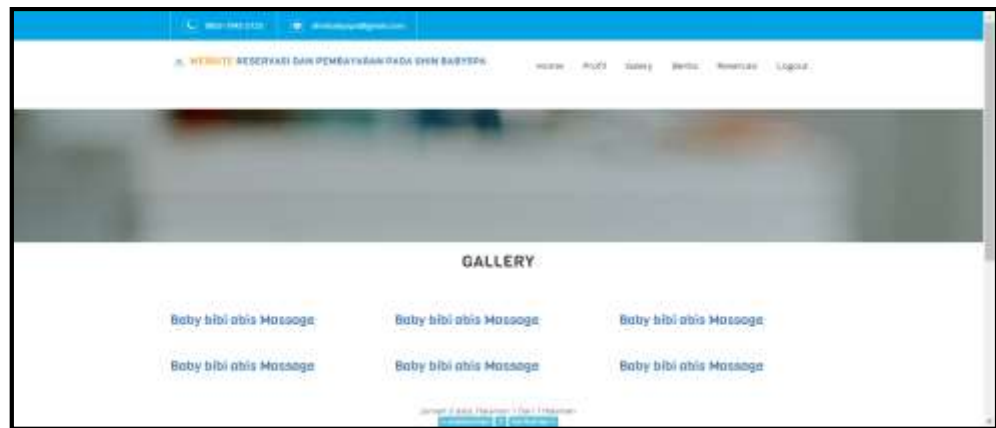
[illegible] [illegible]

WEBSITE RESERVASI DAN PEMBAYARAN PADA SHIN BABYSPA

Home Profil Gallery Berita Reservasi Logout

GALLERY

Baby bibi abis Massage

Baby bibi abis Massage

Baby bibi abis Massage

Baby bibi abis Massage

Baby bibi abis Massage

Baby bibi abis Massage

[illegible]

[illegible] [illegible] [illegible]